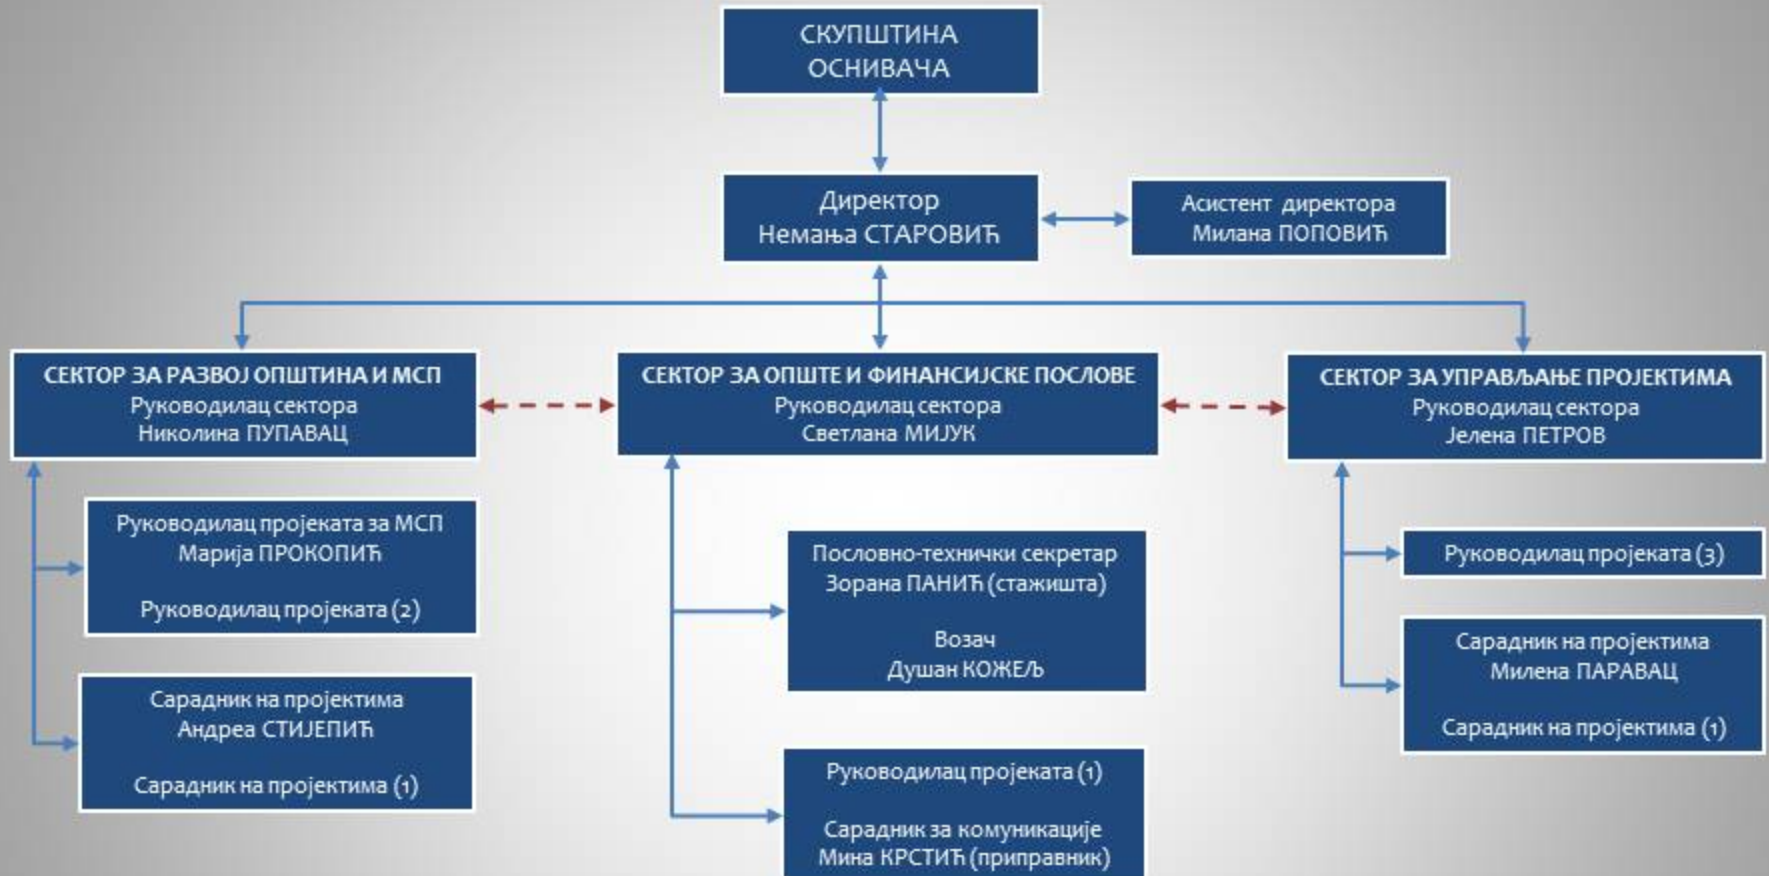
СКУПШТИНА ОСНИВАЧА

Директор
Немања СТАРОВИЋ

Асистент директора
Милана ПОПОВИЋ

СЕКТОР ЗА РАЗВОЈ ОПШТИНА И МСП
Руководилац сектора
Николина ПУПАВАЦ

СЕКТОР ЗА ОПШТЕ И ФИНАНСИЈСКЕ ПОСЛОВЕ
Руководилац сектора
Светлана МИЈУК

СЕКТОР ЗА УПРАВЉАЊЕ ПРОЈЕКТИМА
Руководилац сектора
Јелена ПЕТРОВ

Руководилац пројеката за МСП
Марија ПРОКОПИЋ

Руководилац пројеката (2)

Сарадник на пројектима
Андреа СТИЈЕПИЋ

Сарадник на пројектима (1)

Пословно-технички секретар
Зорана ПАНИЋ (стажиста)

Возач
Душан КОЖЕЉ

Руководилац пројеката (1)

Сарадник за комуникације
Мина КРСТИЋ (приправник)

Руководилац пројеката (3)

Сарадник на пројектима
Милена ПАРАВАЦ

Сарадник на пројектима (1)